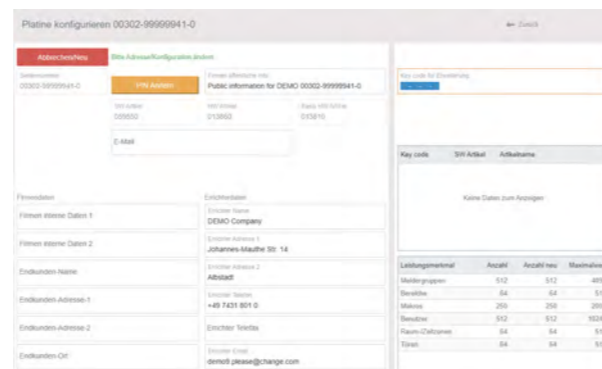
Platine konfigurieren 00302-99999941-0

← Zurück

Abbrechen/Neu

Bitte Adresse/Konfiguration ändern

Seriennummer
00302-99999941-0

PIN Anfordern

Firmen öffentliche Info
Public information for DEMO 00302-99999941-0

Key code für Erweiterung

WS Artikel
035650

WS Artikel
013660

Basis WS Artikel
013610

E-Mail

Key code | SW Artikel | Artikelname

Keine Daten zum Anzeigen

Firmendaten

Errichterdaten

Firmen interne Datei 1

Errichter Name
DEMO Company

Firmen interne Datei 2

Errichter Adresse 1
Johannes-Mauthe Str. 14

Endkunden-Name

Errichter Adresse 2
Albstadt

Endkunden-Adresse-1

Errichter Telefon
+49 7431 801 0

Endkunden-Adresse-2

Errichter Telefon

Endkunden-Ort

Errichter Email
demo@.please@change.com

| Leistungsmerkmal | Anzahl | Anzahl neu | Maximalw |
|---|---|---|---|
| Meldergruppen | 512 | 512 | 48 |
| Bereiche | 64 | 64 | 5 |
| Makros | 256 | 256 | 25 |
| Benutzer | 512 | 512 | 102 |
| Raum-/Zeitzonen | 64 | 64 | 5 |
| Türen | 64 | 64 | 5 |